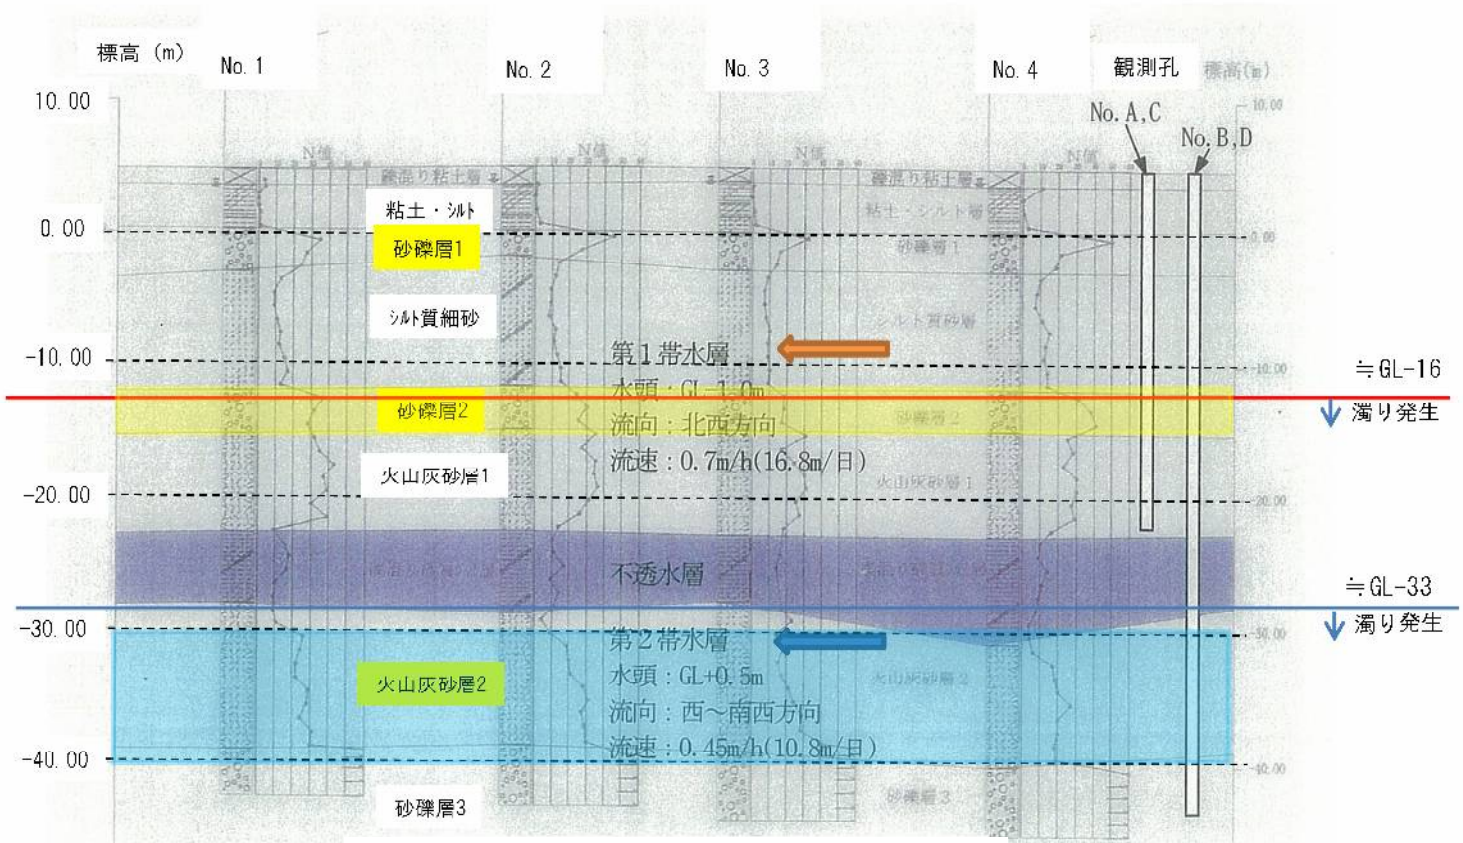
標高（m）
No. 1
No. 2
No. 3
No. 4
観測孔
標高(m)
No. A,C
No. B,D
10.00
N値
N値
N値
N値
礫混り粘土層
礫混り粘土層
粘土・シルト
粘土・シルト層
0.00
砂礫層1
砂礫層1
シルト質細砂
シルト質砂層
-10.00
第1帯水層
水頭：GL-1.0m
流向：北西方向
流速：0.7m/h(16.8m/日)
≒GL-16
濁り発生
砂礫層2
砂礫層2
火山灰砂層1
火山灰砂層1
-20.00
不透水層
≒GL-33
濁り発生
-30.00
第2帯水層
水頭：GL+0.5m
流向：西～南西方向
流速：0.45m/h(10.8m/日)
火山灰砂層2
火山灰砂層2
-40.00
砂礫層3
砂礫層3